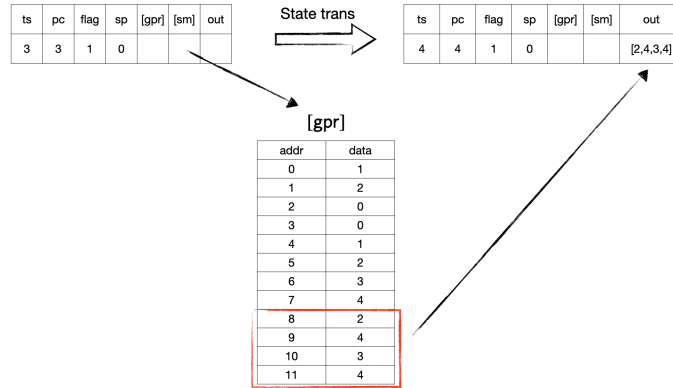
| ts | pc | flag | sp | [gpr] | [sm] | out |
|---|---|---|---|---|---|---|
| 3 | 3 | 1 | 0 | | | |

State trans

| ts | pc | flag | sp | [gpr] | [sm] | out |
|---|---|---|---|---|---|---|
| 4 | 4 | 1 | 0 | | | [2,4,3,4] |

[gpr]

| addr | data |
|---|---|
| 0 | 1 |
| 1 | 2 |
| 2 | 0 |
| 3 | 0 |
| 4 | 1 |
| 5 | 2 |
| 6 | 3 |
| 7 | 4 |
| 8 | 2 |
| 9 | 4 |
| 10 | 3 |
| 11 | 4 |